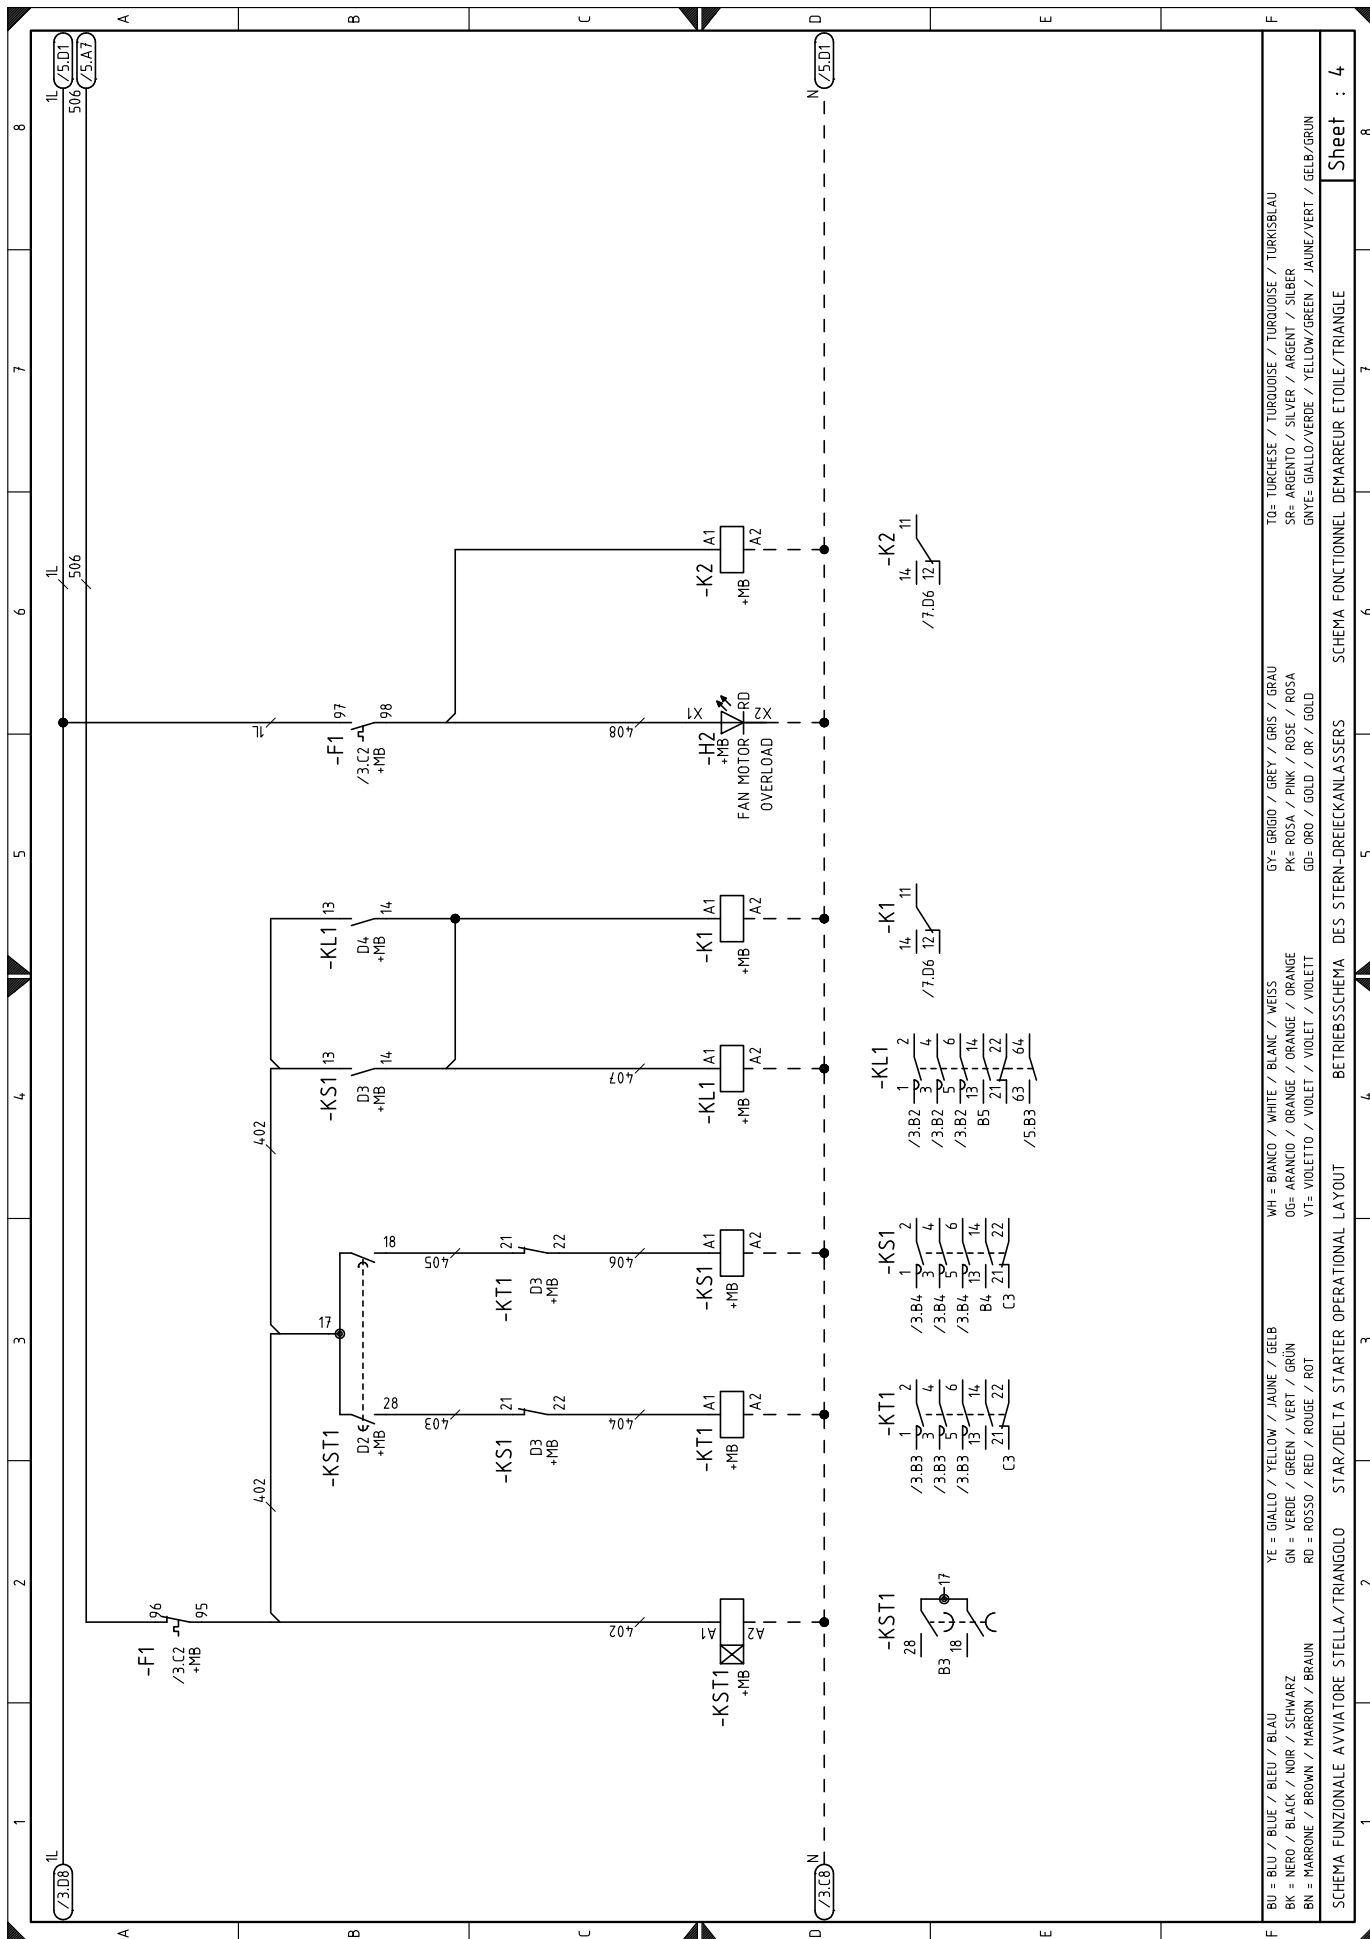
A B C D E F

1 2 3 4 5 6 7 8

/3.D8 1L
/5.D1 1L
/5.A7 506
/3.C8 N
/5.D1 N

1L
506

-F1
/3.C2
+MB
96 95

402

-KST1
+MB
A1 A2

-KST1
28
B3 18
17

402

-KST1
D2
+MB
28
17
18

403
405

-KS1
D3
+MB
21 22

-KT1
D3
+MB
21 22

404
406

-KT1
+MB
A1 A2

-KS1
+MB
A1 A2

-KT1
/3.B3 1 2
/3.B3 3 4
/3.B3 5 6
13 14
C3 21 22

-KS1
/3.B4 1 2
/3.B4 3 4
/3.B4 5 6
B4 13 14
C3 21 22

-KS1
D3
+MB
13 14

-KL1
D4
+MB
13 14

407

-KL1
+MB
A1 A2

-K1
+MB
A1 A2

-KL1
/3.B2 1 2
/3.B2 3 4
/3.B2 5 6
B5 13 14
21 22
/5.B3 63 64

-K1
14 11
/7.D6 12

1L

-F1
/3.C2
+MB
97 98

408

-H2
+MB
X1 X2
RD
FAN MOTOR
OVERLOAD

-K2
+MB
A1 A2

-K2
14 11
/7.D6 12

BU = BLU / BLUE / BLEU / BLAU
BK = NERO / BLACK / NOIR / SCHWARZ
BN = MARRONE / BROWN / MARRON / BRAUN

YE = GIALLO / YELLOW / JAUNE / GELB
GN = VERDE / GREEN / VERT / GRÜN
RD = ROSSO / RED / ROUGE / ROT

WH = BIANCO / WHITE / BLANC / WEISS
OG= ARANCIO / ORANGE / ORANGE / ORANGE
VT= VIOLETTO / VIOLET / VIOLET / VIOLETT

GY= GRIGIO / GREY / GRIS / GRAU
PK= ROSA / PINK / ROSE / ROSA
GD= ORO / GOLD / OR / GOLD

TQ= TURCHESE / TURQUOISE / TURQUOISE / TURKISBLAU
SR= ARGENTO / SILVER / ARGENT / SILBER
GNYE= GIALLO/VERDE / YELLOW/GREEN / JAUNE/VERT / GELB/GRUN

SCHEMA FUNZIONALE AVVIATORE STELLA/TRIANGOLO STAR/DELTA STARTER OPERATIONAL LAYOUT BETRIEBSSCHEMA DES STERN-DREIECKANLASSERS SCHEMA FONCTIONNEL DEMARREUR ETOILE/TRIANGLE

Sheet : 4